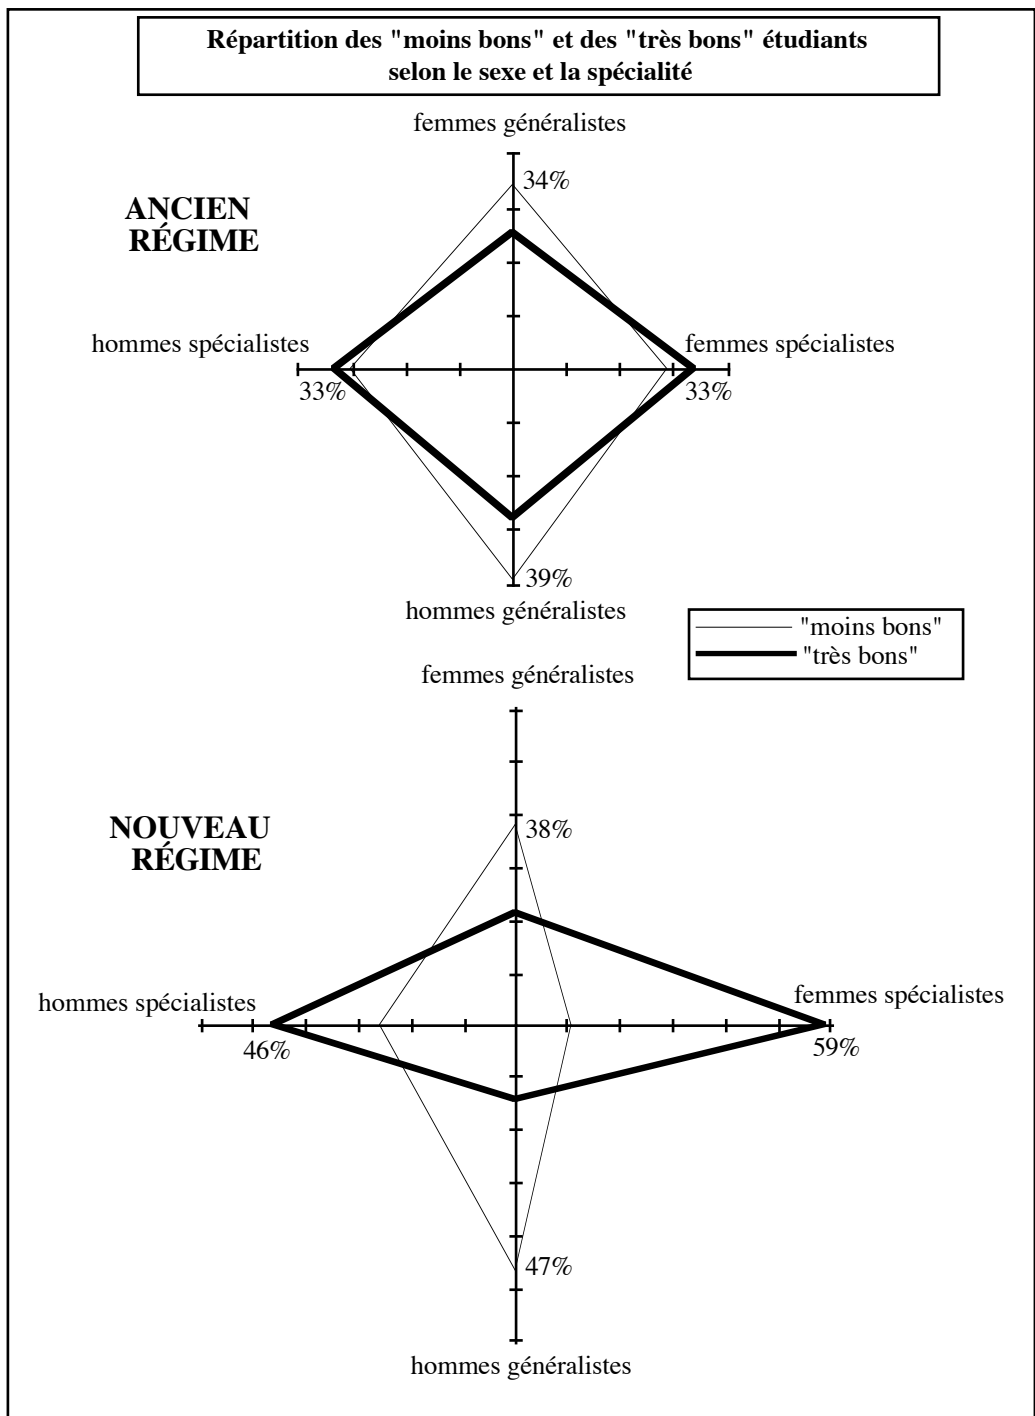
Répartition des "moins bons" et des "très bons" étudiants selon le sexe et la spécialité

ANCIEN RÉGIME

femmes généralistes

34%

hommes spécialistes

femmes spécialistes

33%

33%

39%

hommes généralistes

"moins bons"
"très bons"

NOUVEAU RÉGIME

femmes généralistes

38%

hommes spécialistes

femmes spécialistes

46%

59%

47%

hommes généralistes